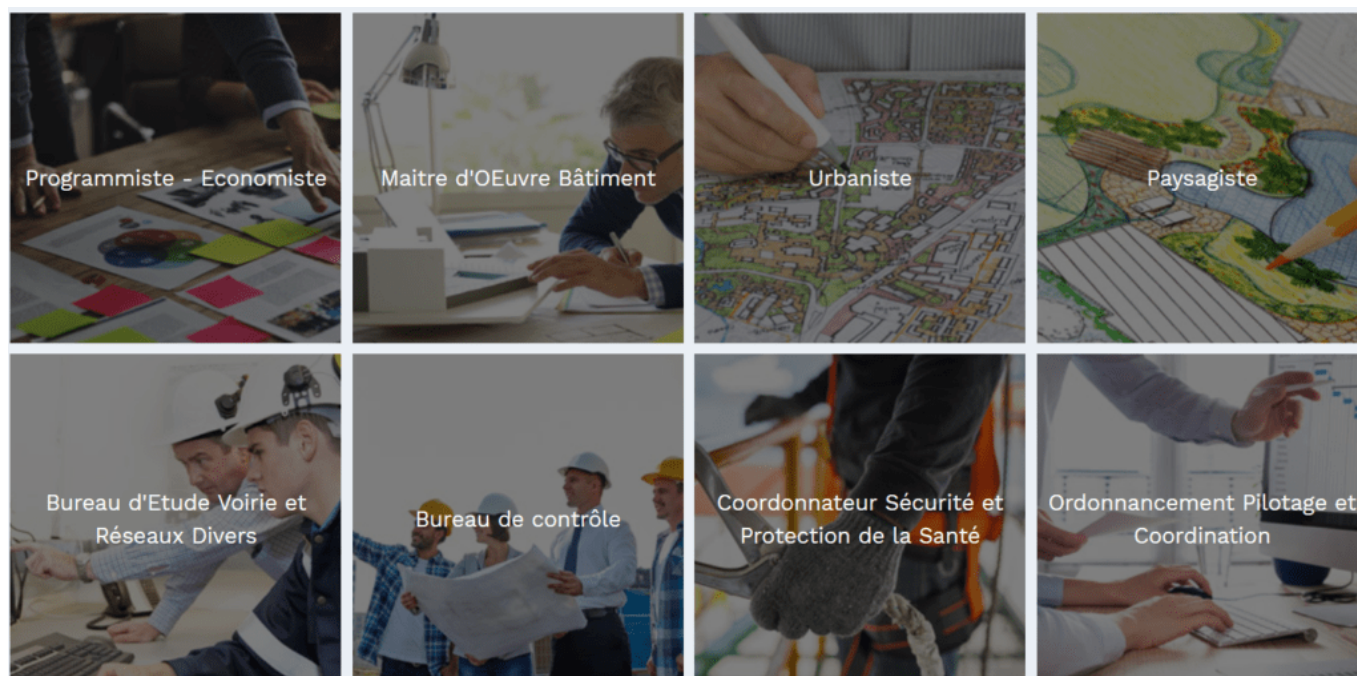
Programmiste - Economiste

Maitre d'OEuvre Bâtiment

Urbaniste

Paysagiste

Bureau d'Etude Voirie et Réseaux Divers

Bureau de contrôle

Coordonnateur Sécurité et Protection de la Santé

Ordonnancement Pilotage et Coordination